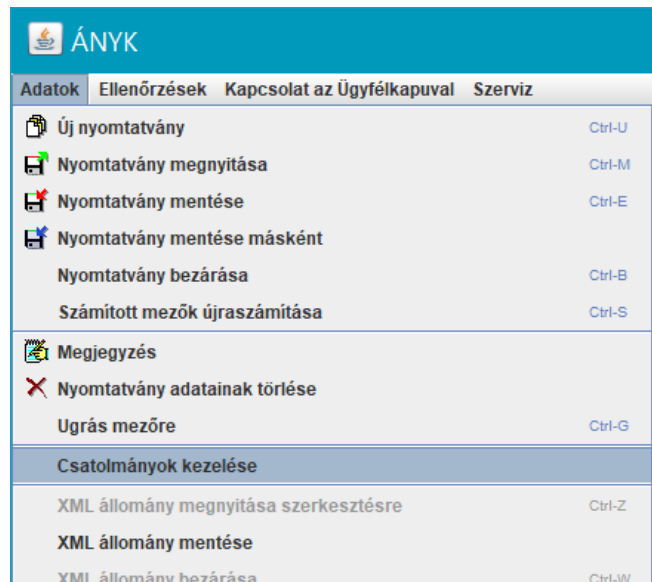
ÁNYK

Adatok Ellenőrzések Kapcsolat az Ügyfélkapuval Szerviz

Új nyomtatvány Ctrl-U
Nyomtatvány megnyitása Ctrl-M
Nyomtatvány mentése Ctrl-E
Nyomtatvány mentése másként
Nyomtatvány bezárása Ctrl-B
Számított mezők újraszámítása Ctrl-S
Megjegyzés
Nyomtatvány adatainak törlése
Ugrás mezőre Ctrl-G
Csatolmányok kezelése
XML állomány megnyitása szerkesztésre Ctrl-Z
XML állomány mentése
XML állomány bezárása Ctrl-W